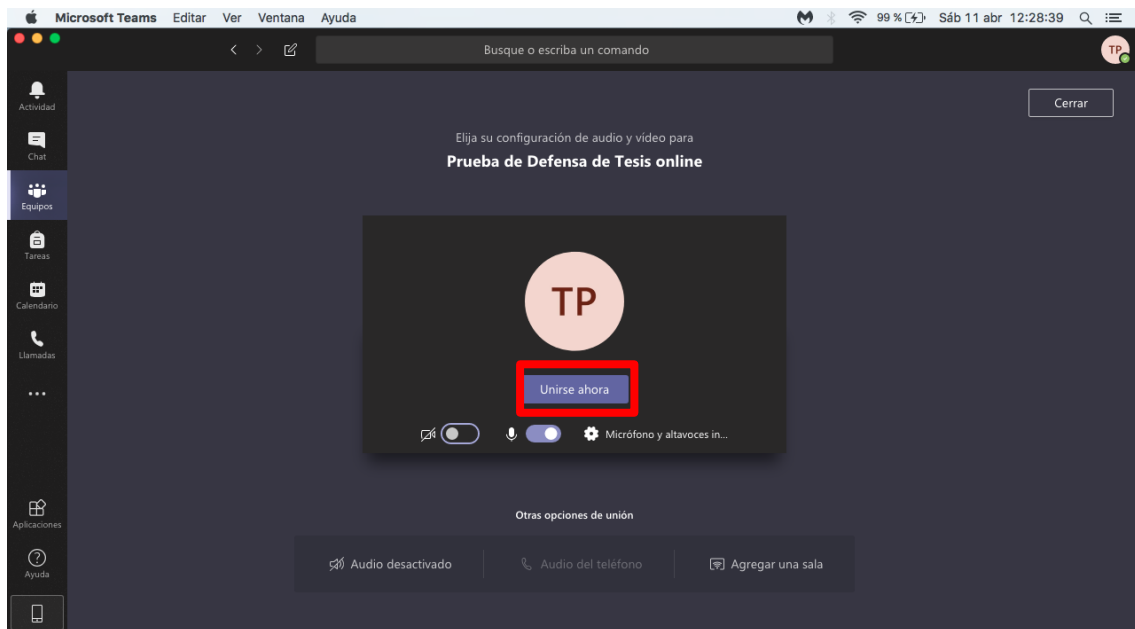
Microsoft Teams Editar Ver Ventana Ayuda

99 % Sáb 11 abr 12:28:39

Busque o escriba un comando

TP

Actividad

Chat

Equipos

Tareas

Calendario

Llamadas

...

Aplicaciones

Ayuda

Cerrar

Elija su configuración de audio y vídeo para

Prueba de Defensa de Tesis online

TP

Unirse ahora

Micrófono y altavoces in...

Otras opciones de unión

Audio desactivado

Audio del teléfono

Agregar una sala